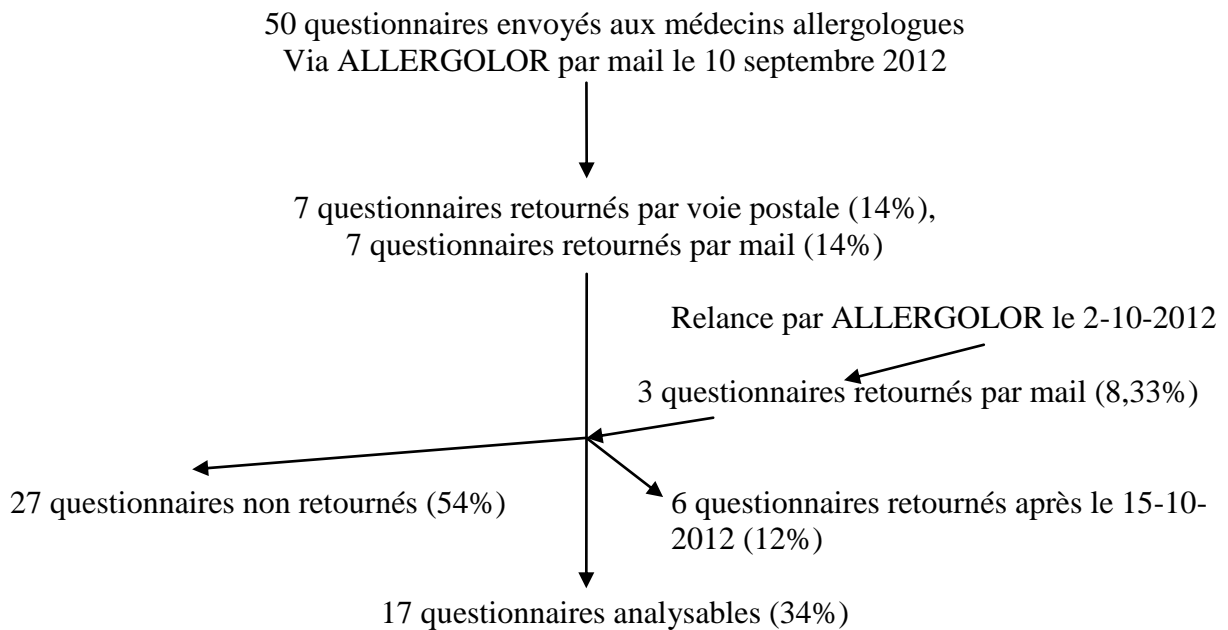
50 questionnaires envoyés aux médecins allergologues
Via ALLERGOLOR par mail le 10 septembre 2012

7 questionnaires retournés par voie postale (14%),
7 questionnaires retournés par mail (14%)

Relance par ALLERGOLOR le 2-10-2012

3 questionnaires retournés par mail (8,33%)

27 questionnaires non retournés (54%)

6 questionnaires retournés après le 15-10-2012 (12%)

17 questionnaires analysables (34%)